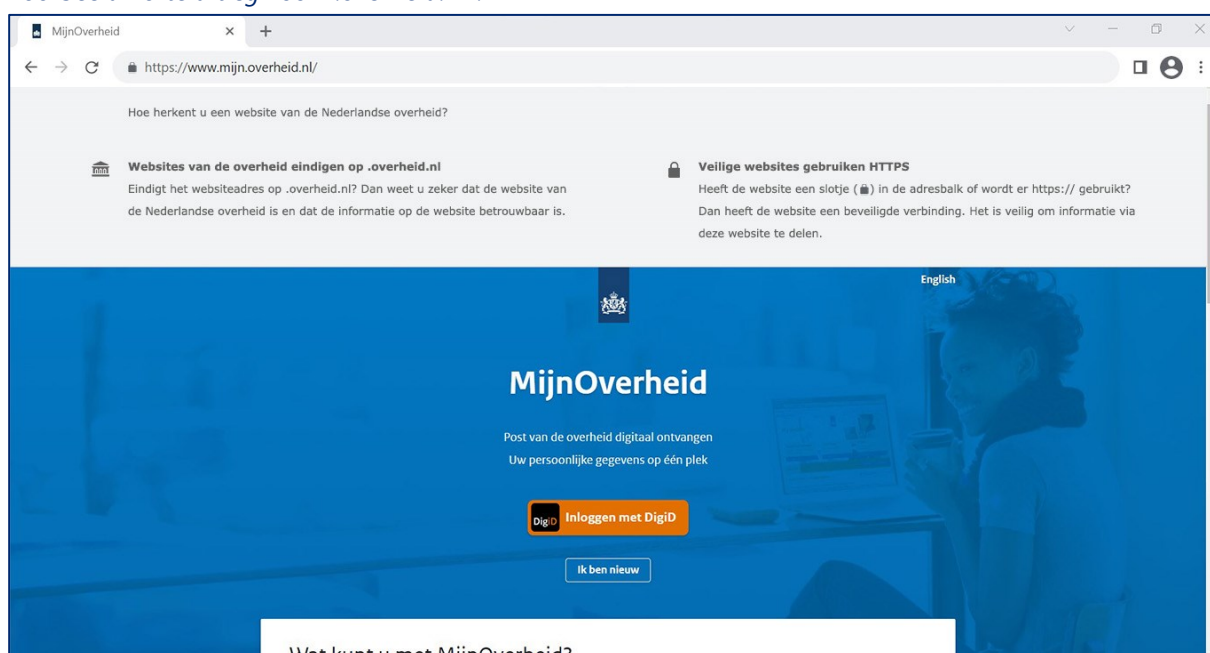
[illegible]

MijnOverheid

https://www.mijn.overheid.nl/

Hoe herkent u een website van de Nederlandse overheid?

Websites van de overheid eindigen op .overheid.nl
Eindigt het websiteadres op .overheid.nl? Dan weet u zeker dat de website van de Nederlandse overheid is en dat de informatie op de website betrouwbaar is.

Veilige websites gebruiken HTTPS
Heeft de website een slotje (🔒) in de adresbalk of wordt er https:// gebruikt? Dan heeft de website een beveiligde verbinding. Het is veilig om informatie via deze website te delen.

English

MijnOverheid

Post van de overheid digitaal ontvangen
Uw persoonlijke gegevens op één plek

DigiD Inloggen met DigiD

Ik ben nieuw

Wat kunt u met MijnOverheid?